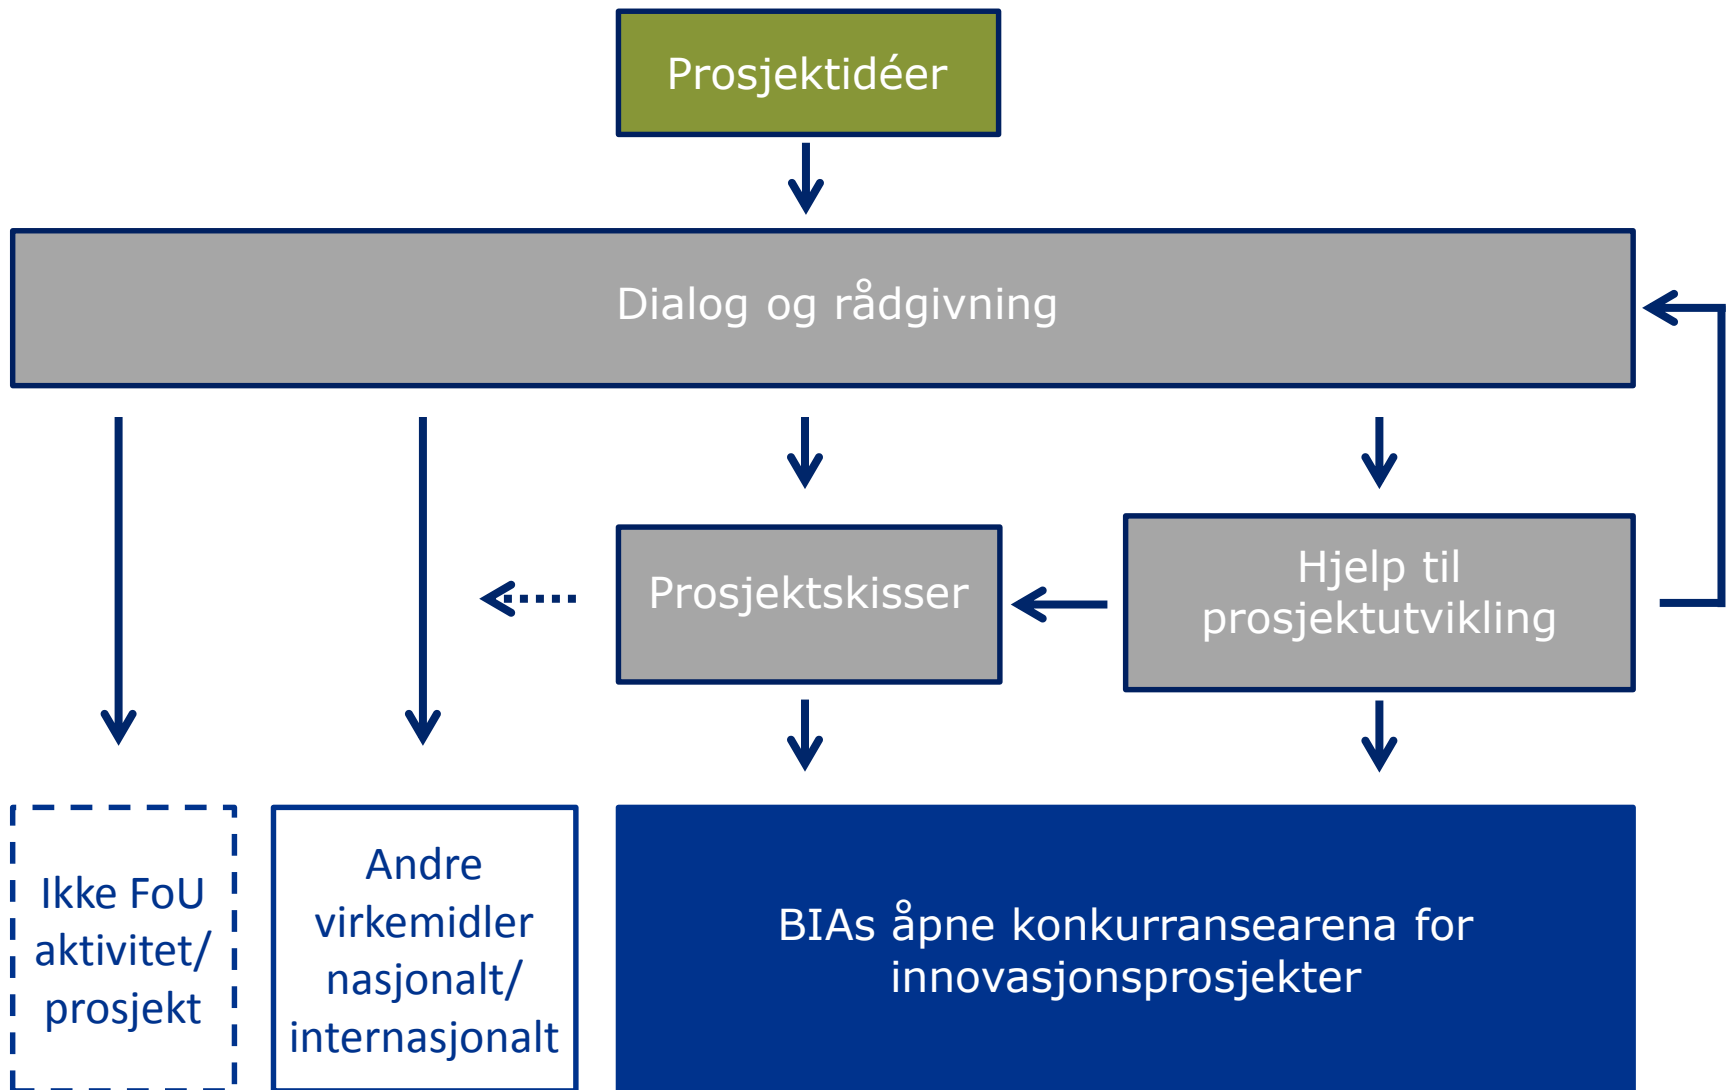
Prosjektidéer

Dialog og rådgivning

Prosjektskisser

Hjelp til prosjektutvikling

Ikke FoU aktivitet/ prosjekt

Andre virkemidler nasjonalt/ internasjonalt

BIAs åpne konkurransearena for innovasjonsprosjekter